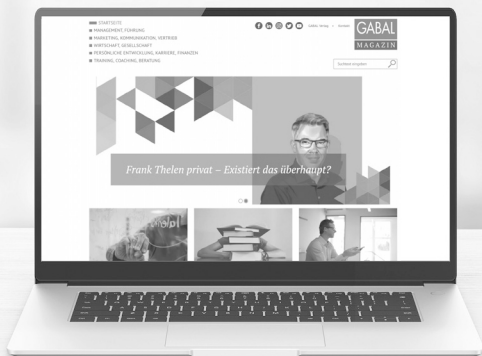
STARTSEITE
MANAGEMENT, FÜHRUNG
MARKETING, KOMMUNIKATION, VERTRIEB
WIRTSCHAFT, GESELLSCHAFT
PERSÖNLICHE ENTWICKLUNG, KARRIERE, FINANZEN
TRAINING, COACHING, BERATUNG

GABAL Verlag | Kontakt

GABAL
MAGAZIN

Suchbegriff eingeben

Frank Thelen privat – Existiert das überhaupt?